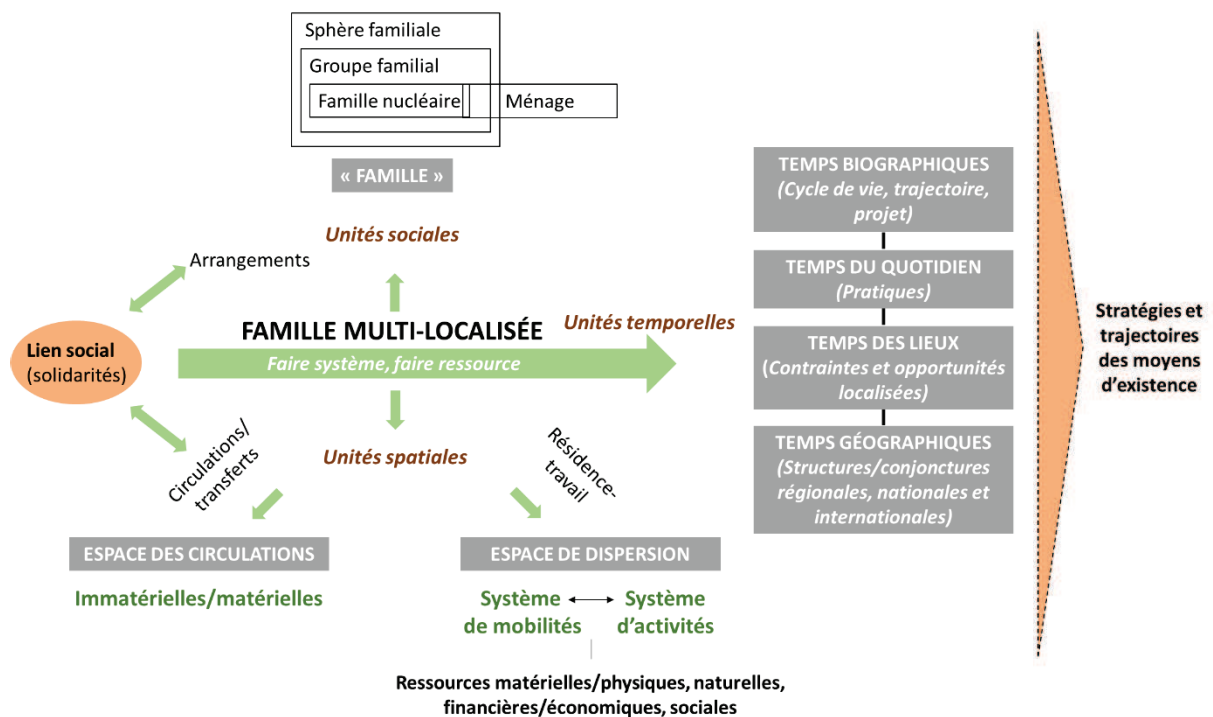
Sphère familiale

Groupe familial

Famille nucléaire

Ménage

« FAMILLE »

Unités sociales

Arrangements

Lien social (solidarités)

FAMILLE MULTI-LOCALISÉE

Faire système, faire ressource

Unités temporelles

Circulations/ transferts

Unités spatiales

Résidence-travail

ESPACE DES CIRCULATIONS

Immatérielles/matérielles

ESPACE DE DISPERSION

Système de mobilités

Système d'activités

Ressources matérielles/physiques, naturelles, financières/économiques, sociales

TEMPS BIOGRAPHIQUES (Cycle de vie, trajectoire, projet)

TEMPS DU QUOTIDIEN (Pratiques)

TEMPS DES LIEUX (Contraintes et opportunités localisées)

TEMPS GÉOGRAPHIQUES (Structures/conjonctures régionales, nationales et internationales)

Stratégies et trajectoires des moyens d'existence